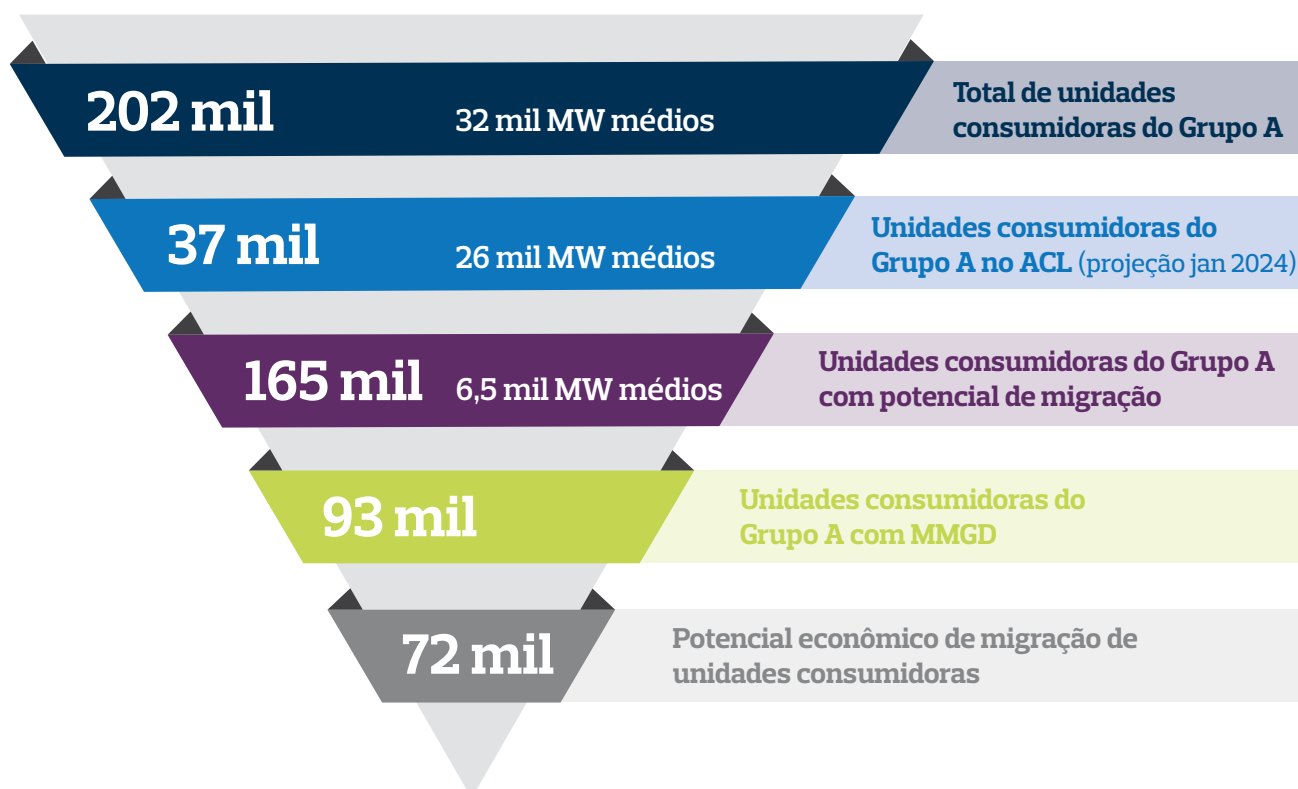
202 mil
32 mil MW médios
Total de unidades consumidoras do Grupo A

37 mil
26 mil MW médios
Unidades consumidoras do Grupo A no ACL (projeção jan 2024)

165 mil
6,5 mil MW médios
Unidades consumidoras do Grupo A com potencial de migração

93 mil
Unidades consumidoras do Grupo A com MMGD

72 mil
Potencial econômico de migração de unidades consumidoras